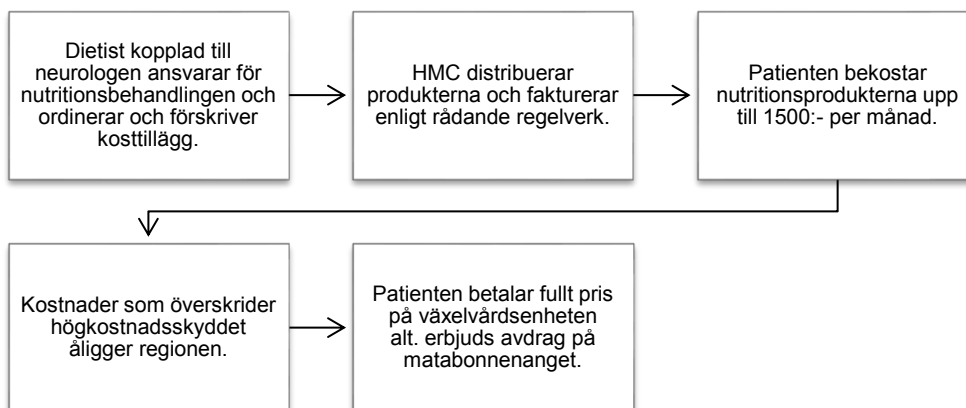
Dietist kopplad till neurologen ansvarar för nutritionsbehandlingen och ordinerar och förskriver kosttillägg.

HMC distribuerar produkterna och fakturerar enligt rådande regelverk.

Patienten bekostar nutritionsprodukterna upp till 1500:- per månad.

Kostnader som överskrider högkostnadsskyddet åligger regionen.

Patienten betalar fullt pris på växelvårdsenheten alt. erbjuds avdrag på matabonnenanget.